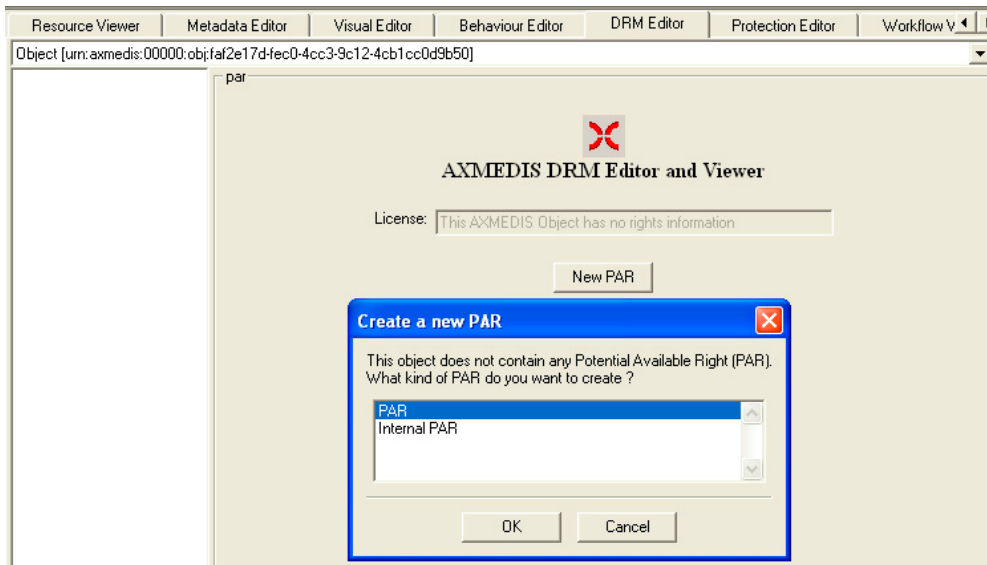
Resource Viewer | Metadata Editor | Visual Editor | Behaviour Editor | DRM Editor | Protection Editor | Workflow V

Object [urn:axmedis:00000:obj:faf2e17d-fec0-4cc3-9c12-4cb1cc0d9b50]

par

AXMEDIS DRM Editor and Viewer

License: This AXMEDIS Object has no rights information

New PAR

Create a new PAR

This object does not contain any Potential Available Right (PAR). What kind of PAR do you want to create ?

PAR
Internal PAR

OK

Cancel